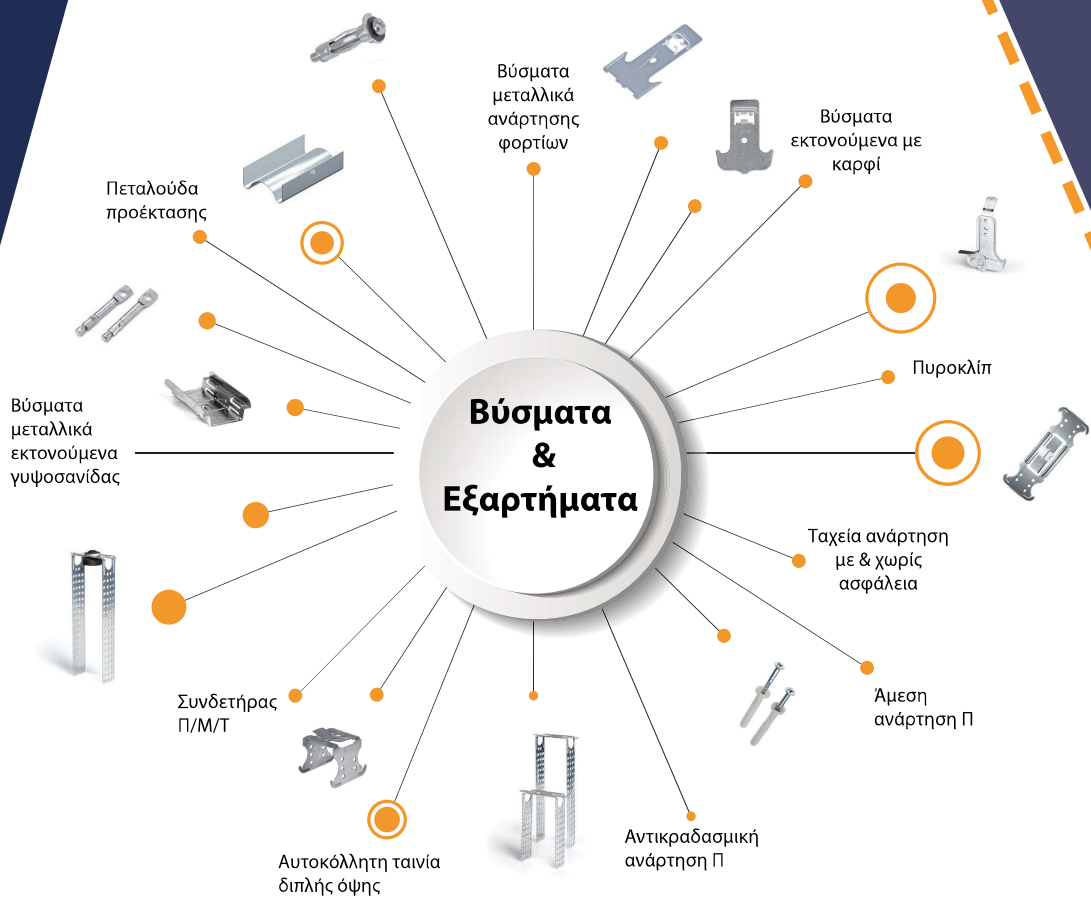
Βύσματα μεταλλικά ανάρτησης φορτίων

Βύσματα εκτονούμενα με καρφί

Πεταλούδα προέκτασης

Πυροκλίπ

Βύσματα μεταλλικά εκτονούμενα γυψοσανίδας

Βύσματα & Εξαρτήματα

Ταχεία ανάρτηση με & χωρίς ασφάλεια

Άμεση ανάρτηση Π

Συνδετήρας Π/Μ/Τ

Αντικραδασμική ανάρτηση Π

Αυτοκόλλητη ταινία διπλής όψης